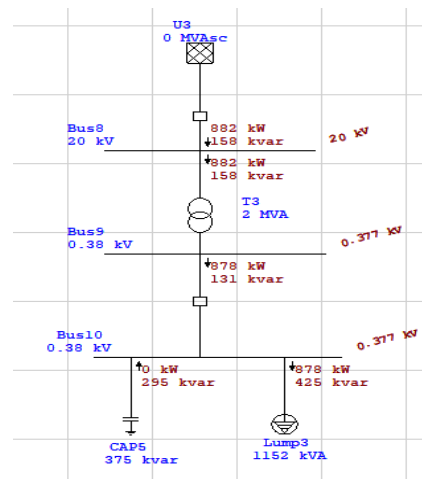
U3
0 MVAsc

Bus8
20 kV

882 kW
158 kvar

20 kV

882 kW
158 kvar

T3
2 MVA

Bus9
0.38 kV

0.377 kV

878 kW
131 kvar

Bus10
0.38 kV

0.377 kV

0 kW
295 kvar

878 kW
425 kvar

CAP5
375 kvar

Lump3
1152 kVA